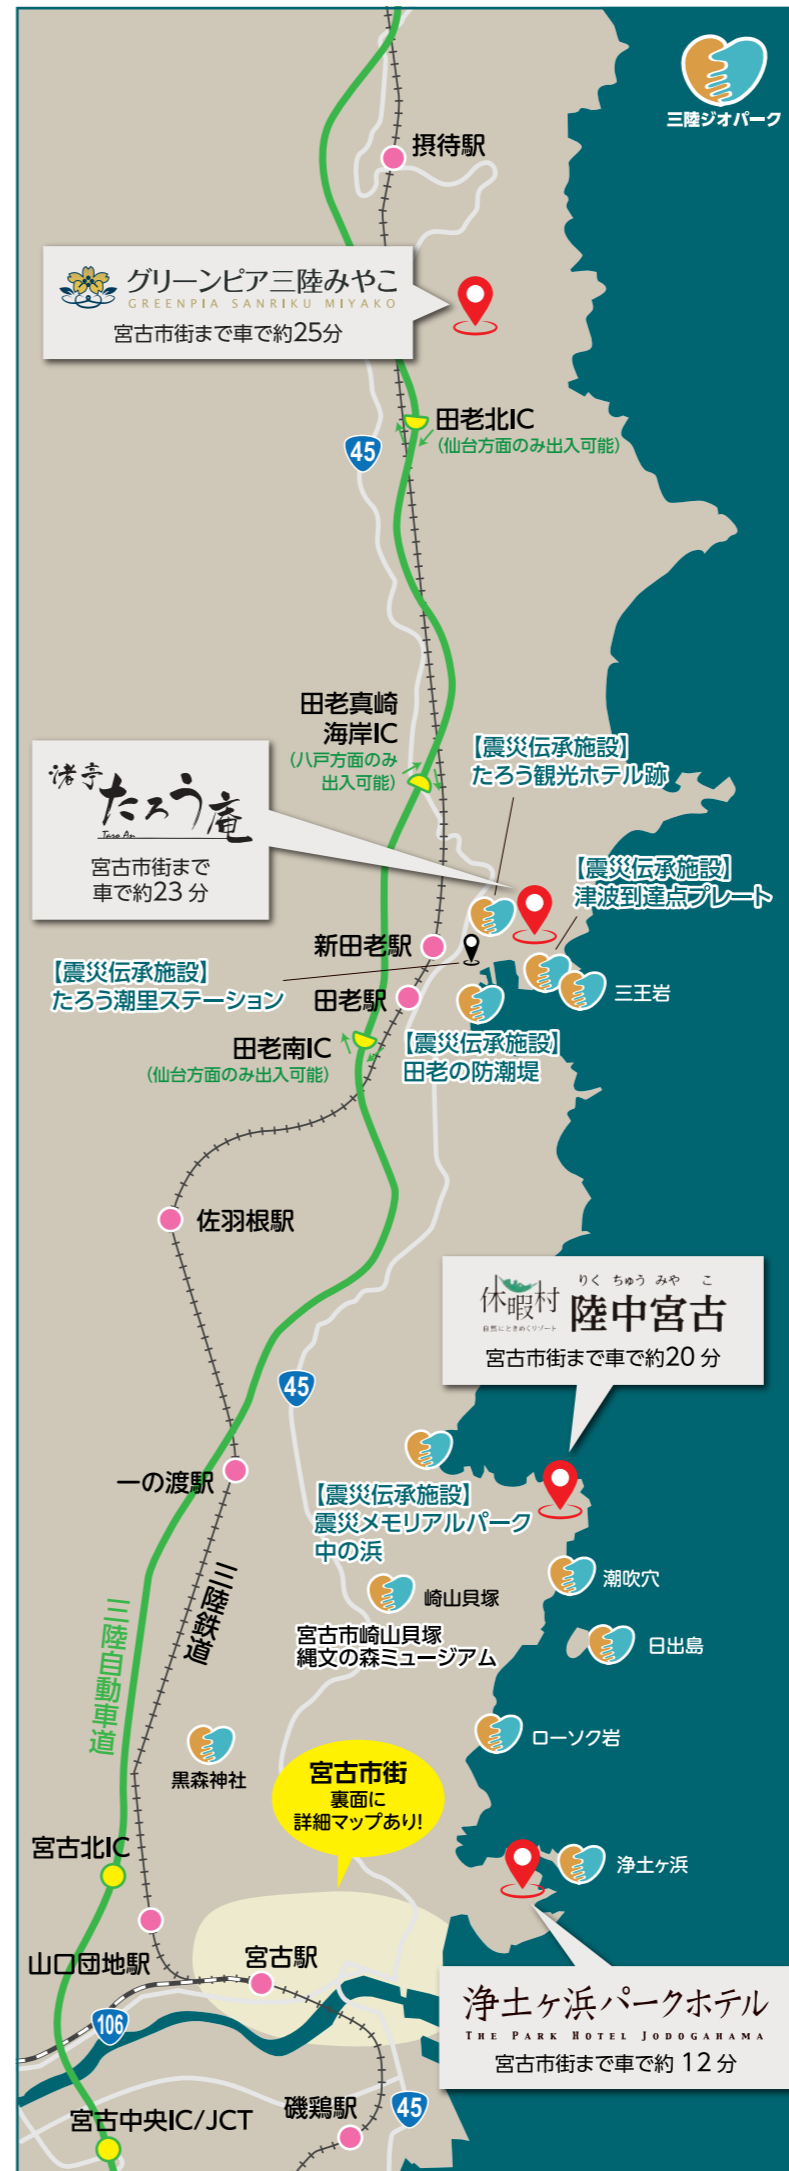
三陸ジオパーク

摂待駅

グリーンピア三陸みやこ
GREENPIA SANRIKU MIYAKO
宮古市街まで車で約25分

田老北IC
(仙台方面のみ出入可能)

45

田老真崎
海岸IC
(八戸方面のみ
出入可能)

【震災伝承施設】
たろう観光ホテル跡

渚亭 たろう庵
Taro An
宮古市街まで
車で約23分

【震災伝承施設】
津波到達点プレート

新田老駅

【震災伝承施設】
たろう潮里ステーション

田老駅

三王岩

田老南IC
(仙台方面のみ出入可能)

【震災伝承施設】
田老の防潮堤

佐羽根駅

休暇村
自然にときめくリゾート
陸中宮古
りく ちゅう みや こ
宮古市街まで車で約20分

45

一の渡駅

【震災伝承施設】
震災メモリアルパーク
中の浜

潮吹穴

三陸鉄道

崎山貝塚

日出島

宮古市崎山貝塚
縄文の森ミュージアム

三陸自動車道

ローソク岩

黒森神社

宮古市街
裏面に
詳細マップあり!

宮古北IC

浄土ヶ浜

山口団地駅

宮古駅

浄土ヶ浜パークホテル
THE PARK HOTEL JODOGAHAMA
宮古市街まで車で約 12 分

106

磯鶏駅

45

宮古中央IC/JCT